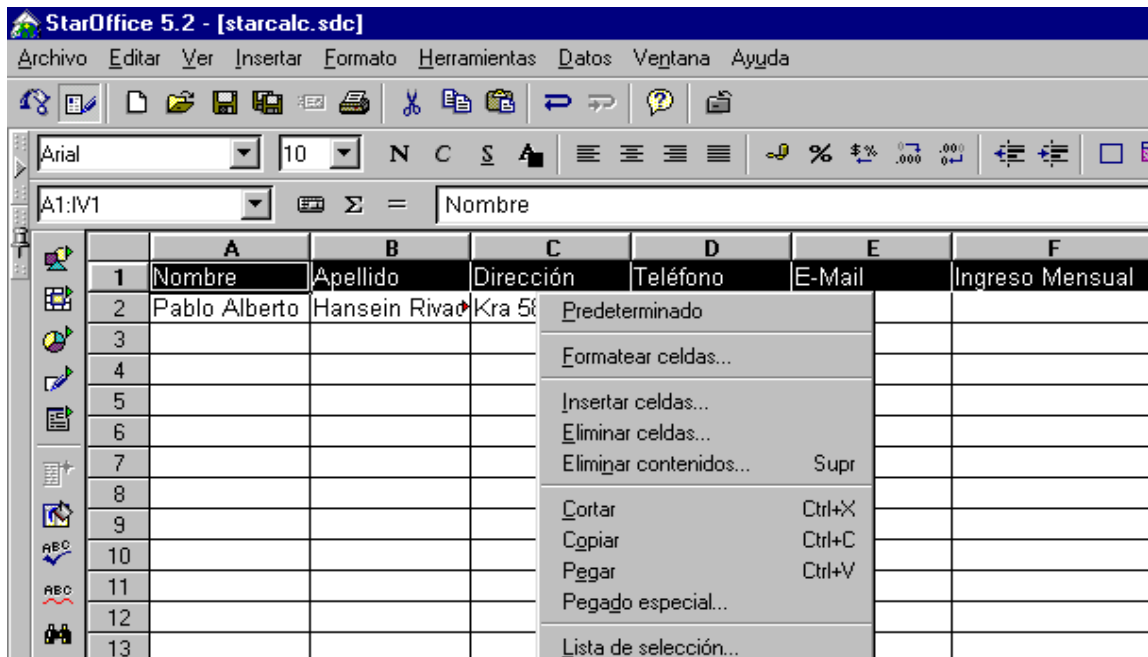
StarOffice 5.2 - [starcalc.sdc]

Archivo Editar Ver Insertar Formato Herramientas Datos Ventana Ayuda

Arial 10 N C S

A1:IV1 Σ = Nombre

| | A | B | C | D | E | F |
|---|---|---|---|---|---|---|
| 1 | Nombre | Apellido | Dirección | Teléfono | E-Mail | Ingreso Mensual |
| 2 | Pablo Alberto | Hansein Rivad | Kra 5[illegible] | | | |
| 3 | | | | | | |
| 4 | | | | | | |
| 5 | | | | | | |
| 6 | | | | | | |
| 7 | | | | | | |
| 8 | | | | | | |
| 9 | | | | | | |
| 10 | | | | | | |
| 11 | | | | | | |
| 12 | | | | | | |
| 13 | | | | | | |

Predeterminado
Formatear celdas...
Insertar celdas...
Eliminar celdas...
Eliminar contenidos... Supr
Cortar Ctrl+X
Copiar Ctrl+C
Pegar Ctrl+V
Pegado especial...
Lista de selección...